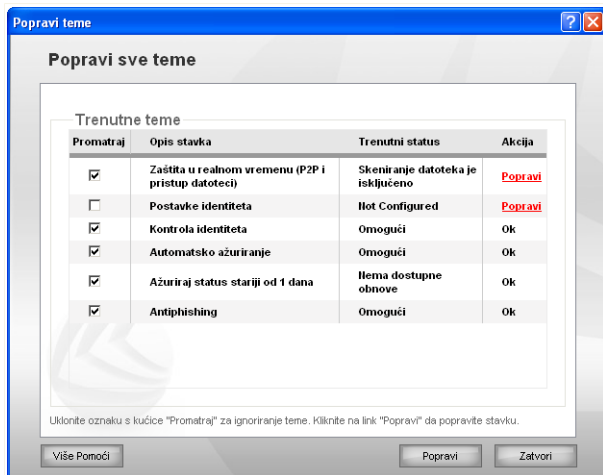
Popravi teme

Popravi sve teme

Trenutne teme

| Promatraj | Opis stavka | Trenutni status | Akcija |
|---|---|---|---|
| ☑ | Zaštita u realnom vremenu (P2P i pristup datoteci) | Skeniranje datoteka je isključeno | Popravi |
| ☐ | Postavke identiteta | Not Configured | Popravi |
| ☑ | Kontrola identiteta | Omogući | Ok |
| ☑ | Automatsko ažuriranje | Omogući | Ok |
| ☑ | Ažuriraj status stariji od 1 dana | Nema dostupne obnove | Ok |
| ☑ | Antiphishing | Omogući | Ok |

Uklonite oznaku s kućice "Promatraj" za ignoriranje teme. Kliknite na link "Popravi" da popravite stavku.

Više Pomoći

Popravi

Zatvori